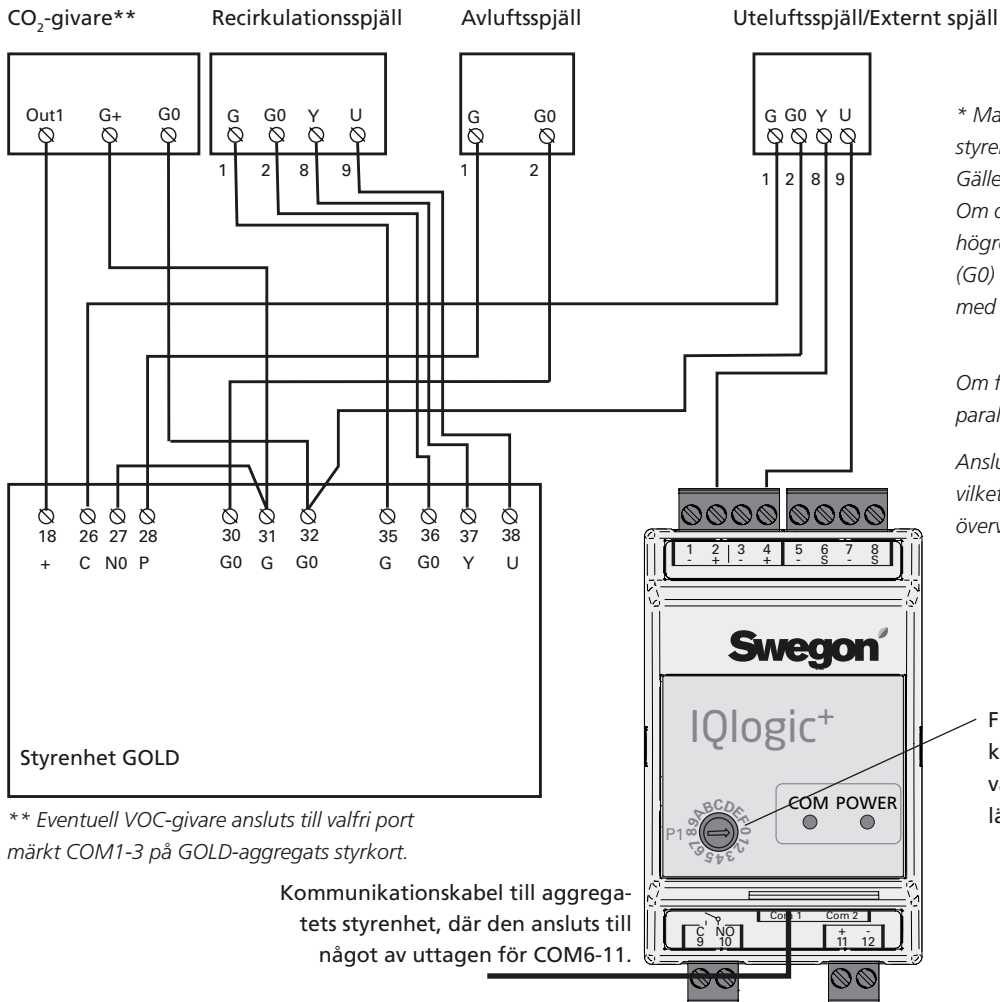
$CO_2$-givare**

Recirkulationsspjäll

Avluftsspjäll

Uteluftsspjäll/Externt spjäll

Out1 G+ G0

G G0 Y U

1 2 8 9

G G0

1 2

G G0 Y U

1 2 8 9

* Ma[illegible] styre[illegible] Gälle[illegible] Om d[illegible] högr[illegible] (G0) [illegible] med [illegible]

Om f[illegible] paral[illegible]

Anslu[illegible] vilket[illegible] överv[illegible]

18 26 27 28 30 31 32 35 36 37 38

+ C N0 P G0 G G0 G G0 Y U

Styrenhet GOLD

** Eventuell VOC-givare ansluts till valfri port märkt COM1-3 på GOLD-aggregats styrkort.

1 - 2 + 3 - 4 + 5 - 6 S 7 - 8 S

Swegon

IQlogic+

P1 0 1 2 3 4 5 6 7 8 9 A B C D E F

COM POWER

F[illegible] k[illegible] v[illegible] lä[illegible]

Kommunikationskabel till aggregatets styrenhet, där den ansluts till något av uttagen för COM6-11.

C 9 NO 10

Com 1 Com 2

+ 11 - 12